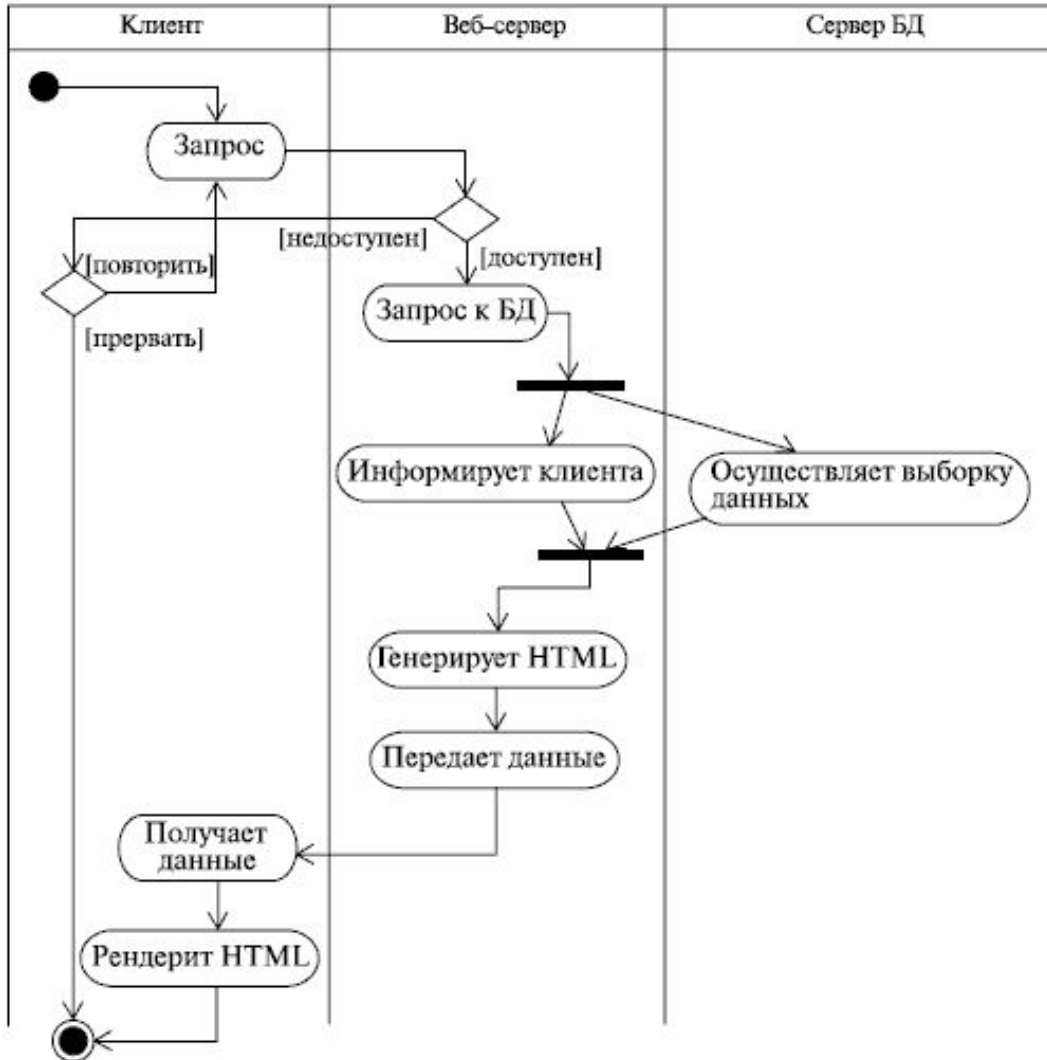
Клиент

Веб–сервер

Сервер БД

Запрос

[недоступен]

[повторить]

[доступен]

[прервать]

Запрос к БД

Информирует клиента

Осуществляет выборку данных

Генерирует HTML

Передает данные

Получает данные

Рендерит HTML